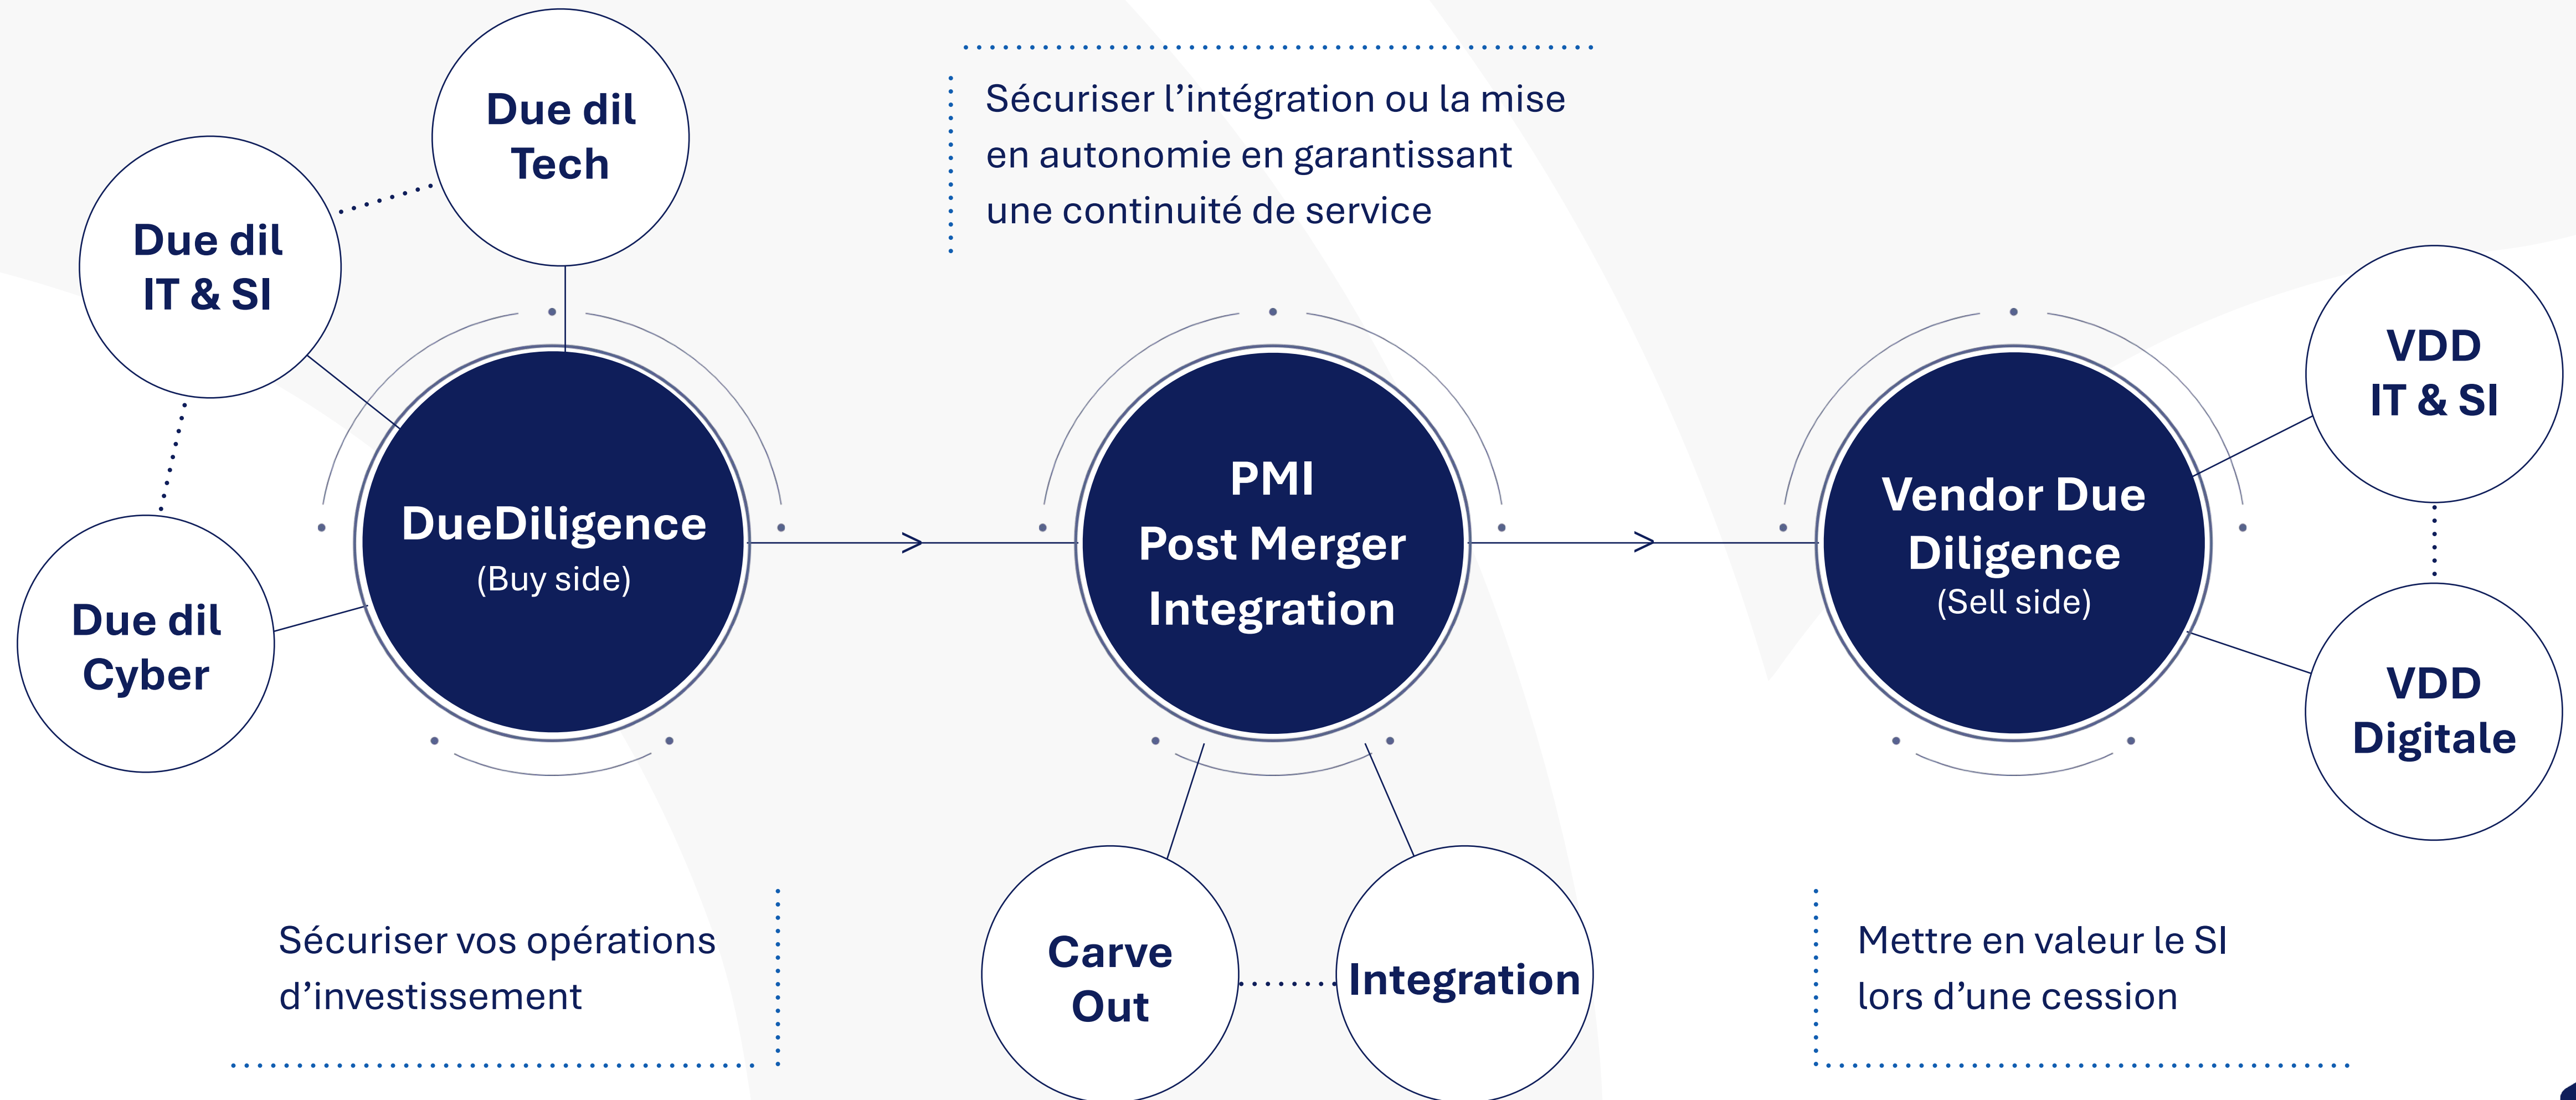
Due dil Tech

Due dil IT & SI

Due dil Cyber

DueDiligence
(Buy side)

Sécuriser l'intégration ou la mise en autonomie en garantissant une continuité de service

PMI
Post Merger Integration

Carve Out

Integration

Vendor Due Diligence
(Sell side)

VDD IT & SI

VDD Digitale

Sécuriser vos opérations d'investissement

Mettre en valeur le SI lors d'une cession